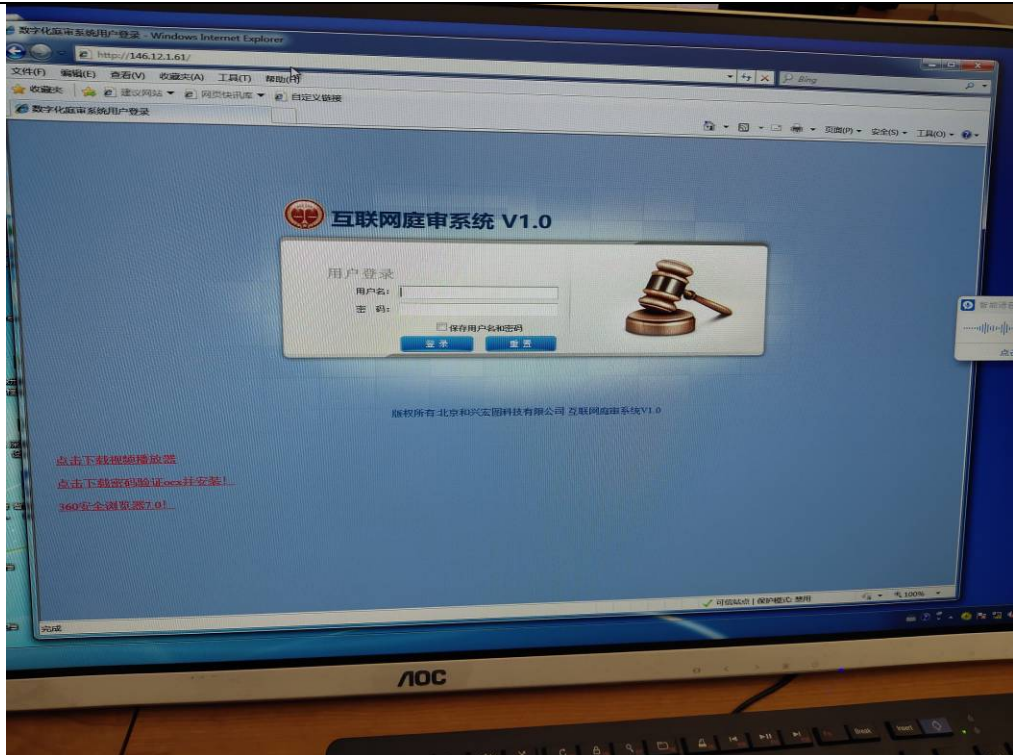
数字化庭审系统用户登录 - Windows Internet Explorer

http://146.12.1.61/

文件(F) 编辑(E) 查看(V) 收藏夹(A) 工具(T) 帮助(H)

Bing

收藏夹 建议网站 网页快讯库 自定义链接

数字化庭审系统用户登录

页面(P) 安全(S) 工具(O)

互联网庭审系统 V1.0

用户登录

用户名:

密 码:

保存用户名和密码

登录 重置

版权所有:北京和兴宏图科技有限公司 互联网庭审系统V1.0

点击下载视频播放器

点击下载密码验证ocx并安装!

360安全浏览器7.0!

完成

可信站点 | 保护模式: 禁用

100%

AOC